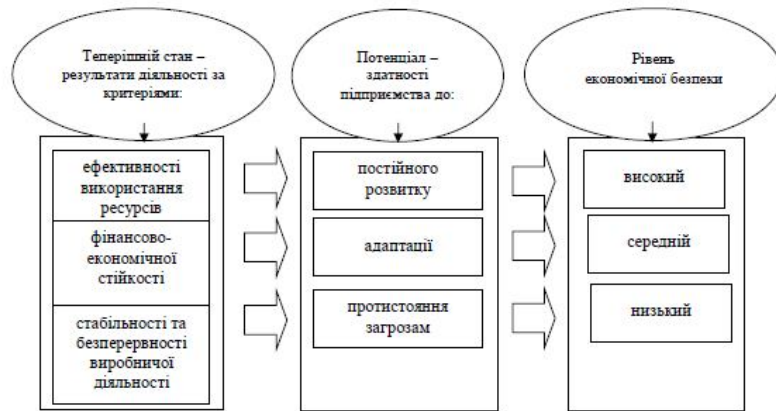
Теперішній стан – результати діяльності за критеріями:

ефективності використання ресурсів

фінансово-економічної стійкості

стабільності та безперервності виробничої діяльності

Потенціал – здатності підприємства до:

постійного розвитку

адаптації

протистояння загрозам

Рівень економічної безпеки

високий

середній

низький